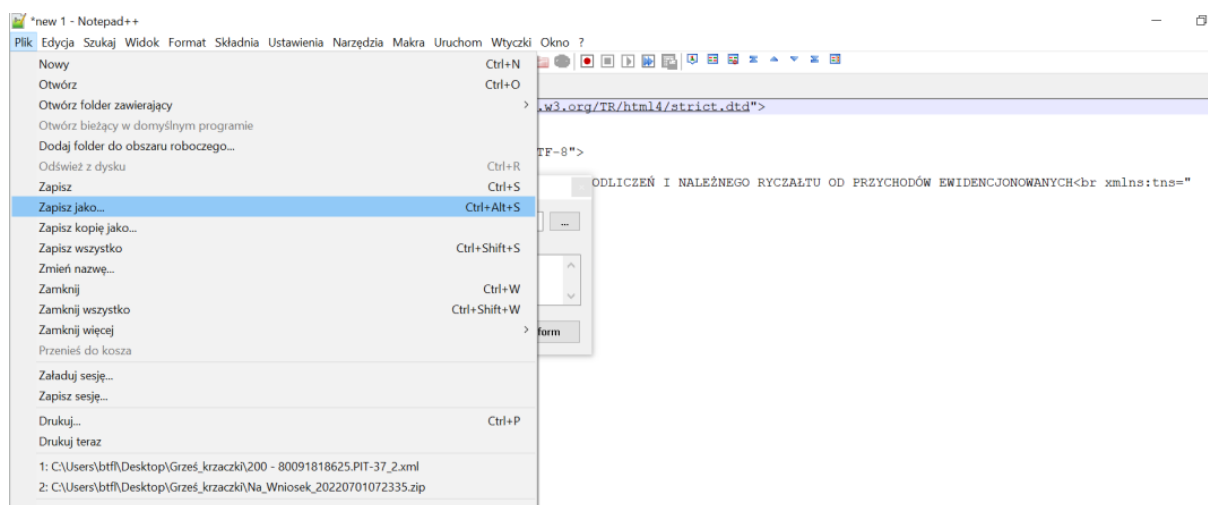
*new 1 - Notepad++

Plik Edycja Szukaj Widok Format Składnia Ustawienia Narzędzia Makra Uruchom Wtyczki Okno ?

Nowy Ctrl+N
Otwórz Ctrl+O
Otwórz folder zawierający
Otwórz bieżący w domyślnym programie
Dodaj folder do obszaru roboczego...
Odśwież z dysku Ctrl+R
Zapisz Ctrl+S
Zapisz jako... Ctrl+Alt+S
Zapisz kopię jako...
Zapisz wszystko Ctrl+Shift+S
Zmień nazwę...
Zamknij Ctrl+W
Zamknij wszystko Ctrl+Shift+W
Zamknij więcej
Przenieś do kosza
Załaduj sesję...
Zapisz sesję...
Drukuj... Ctrl+P
Drukuj teraz
1: C:\Users\btfl\Desktop\Grześ_krzaczki\200 - 80091818625.PIT-37_2.xml
2: C:\Users\btfl\Desktop\Grześ_krzaczki\Na_Wniosek_20220701072335.zip

.w3.org/TR/html4/strict.dtd">

TF-8">

ODLICZEŃ I NALEŻNEGO RYCZAŁTU OD PRZYCHODÓW EWIDENCJONOWANYCH<br xmlns:tns="

...

form